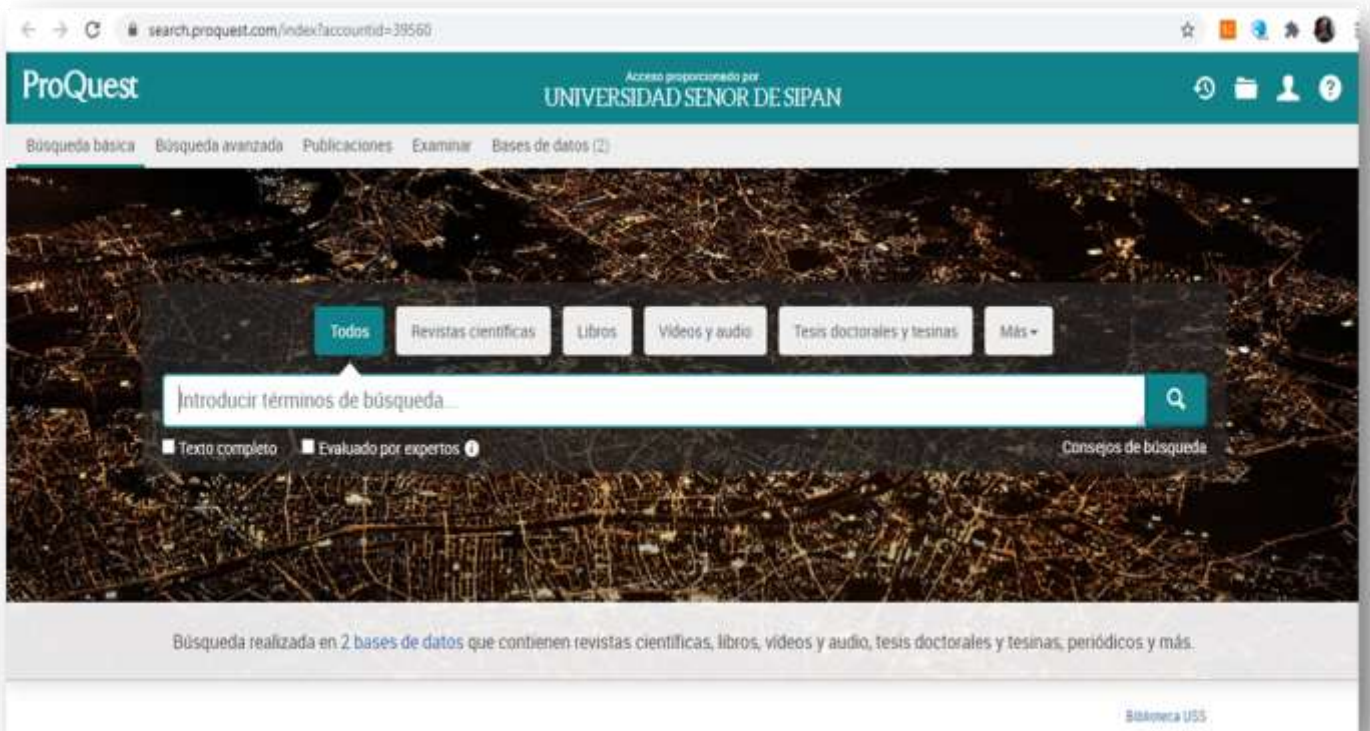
search.proquest.com/index?accountid=39560

ProQuest

Acceso proporcionado por
UNIVERSIDAD SENOR DE SIPAN

Búsqueda básica Búsqueda avanzada Publicaciones Examinar Bases de datos (2)

Todos Revistas científicas Libros Vídeos y audio Tesis doctorales y tesinas Más

Introducir términos de búsqueda...

Texto completo Evaluado por expertos

Consejos de búsqueda

Búsqueda realizada en 2 bases de datos que contienen revistas científicas, libros, vídeos y audio, tesis doctorales y tesinas, periódicos y más.

Biblioteca USS